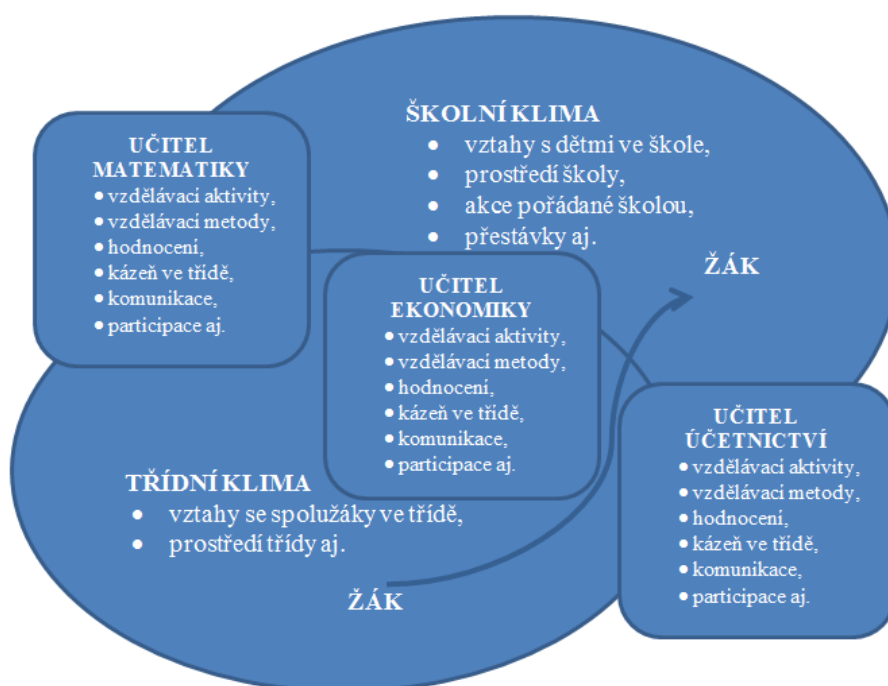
UČITEL MATEMATIKY
• vzdělávací aktivity,
• vzdělávací metody,
• hodnocení,
• kázeň ve třídě,
• komunikace,
• participace aj.

ŠKOLNÍ KLIMA
• vztahy s dětmi ve škole,
• prostředí školy,
• akce pořádané školou,
• přestávky aj.

ŽÁK

UČITEL EKONOMIKY
• vzdělávací aktivity,
• vzdělávací metody,
• hodnocení,
• kázeň ve třídě,
• komunikace,
• participace aj.

UČITEL ÚČETNICTVÍ
• vzdělávací aktivity,
• vzdělávací metody,
• hodnocení,
• kázeň ve třídě,
• komunikace,
• participace aj.

TŘÍDNÍ KLIMA
• vztahy se spolužáky ve třídě,
• prostředí třídy aj.

ŽÁK